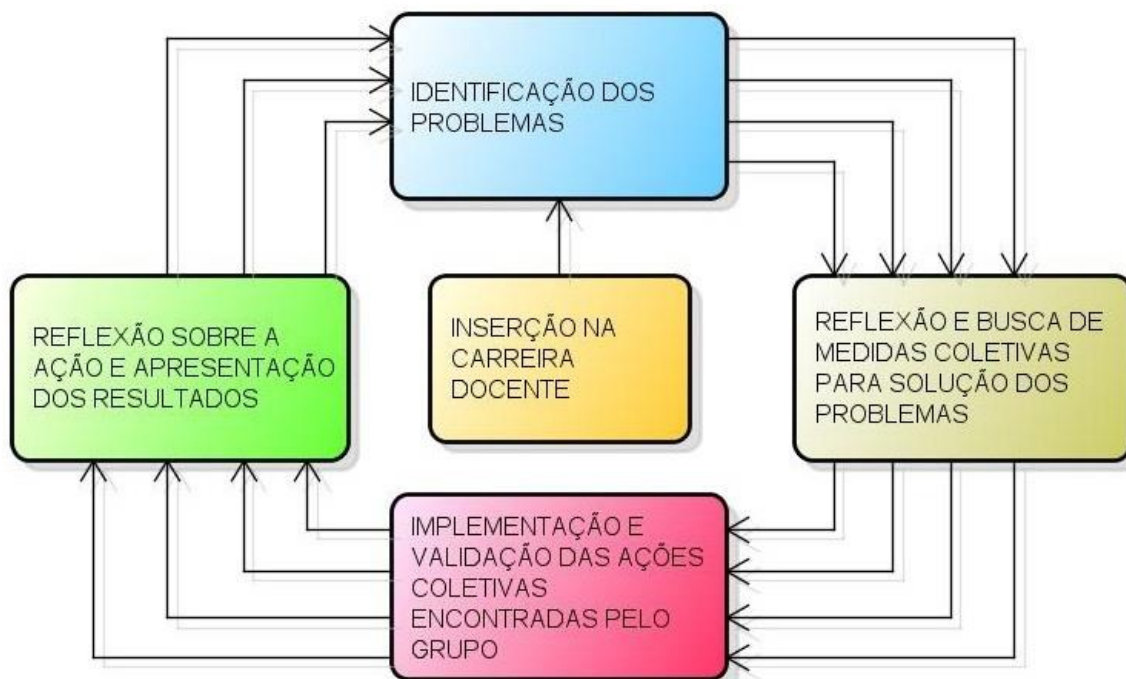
IDENTIFICAÇÃO DOS PROBLEMAS

REFLEXÃO SOBRE A AÇÃO E APRESENTAÇÃO DOS RESULTADOS

INSERÇÃO NA CARREIRA DOCENTE

REFLEXÃO E BUSCA DE MEDIDAS COLETIVAS PARA SOLUÇÃO DOS PROBLEMAS

IMPLEMENTAÇÃO E VALIDAÇÃO DAS AÇÕES COLETIVAS ENCONTRADAS PELO GRUPO